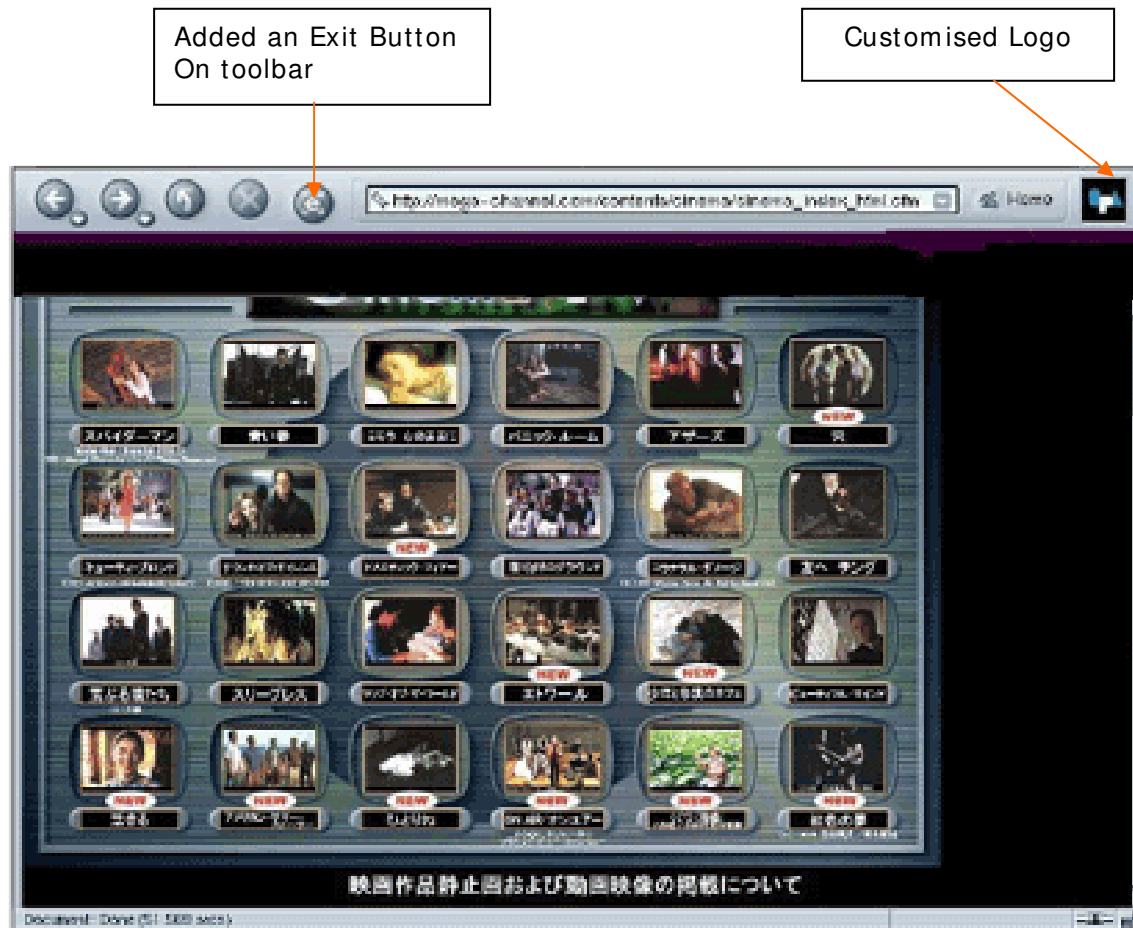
Added an Exit Button On toolbar

Customised Logo

http://mega-channel.com/contents/cinema/cinema_index_html.cfm

Home

スパイダーマン

青い春

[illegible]

パニック・ルーム

アザーズ

NEW

穴

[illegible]

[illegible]

NEW

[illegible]

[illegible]

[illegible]

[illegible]

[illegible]

スリーブレス

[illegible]

NEW

エトワール

NEW

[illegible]

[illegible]

NEW

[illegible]

NEW

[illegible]

NEW

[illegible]

NEW

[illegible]

NEW

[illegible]

NEW

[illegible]

映画作品静止画および動画映像の掲載について

Document: Done (51.588 secs)